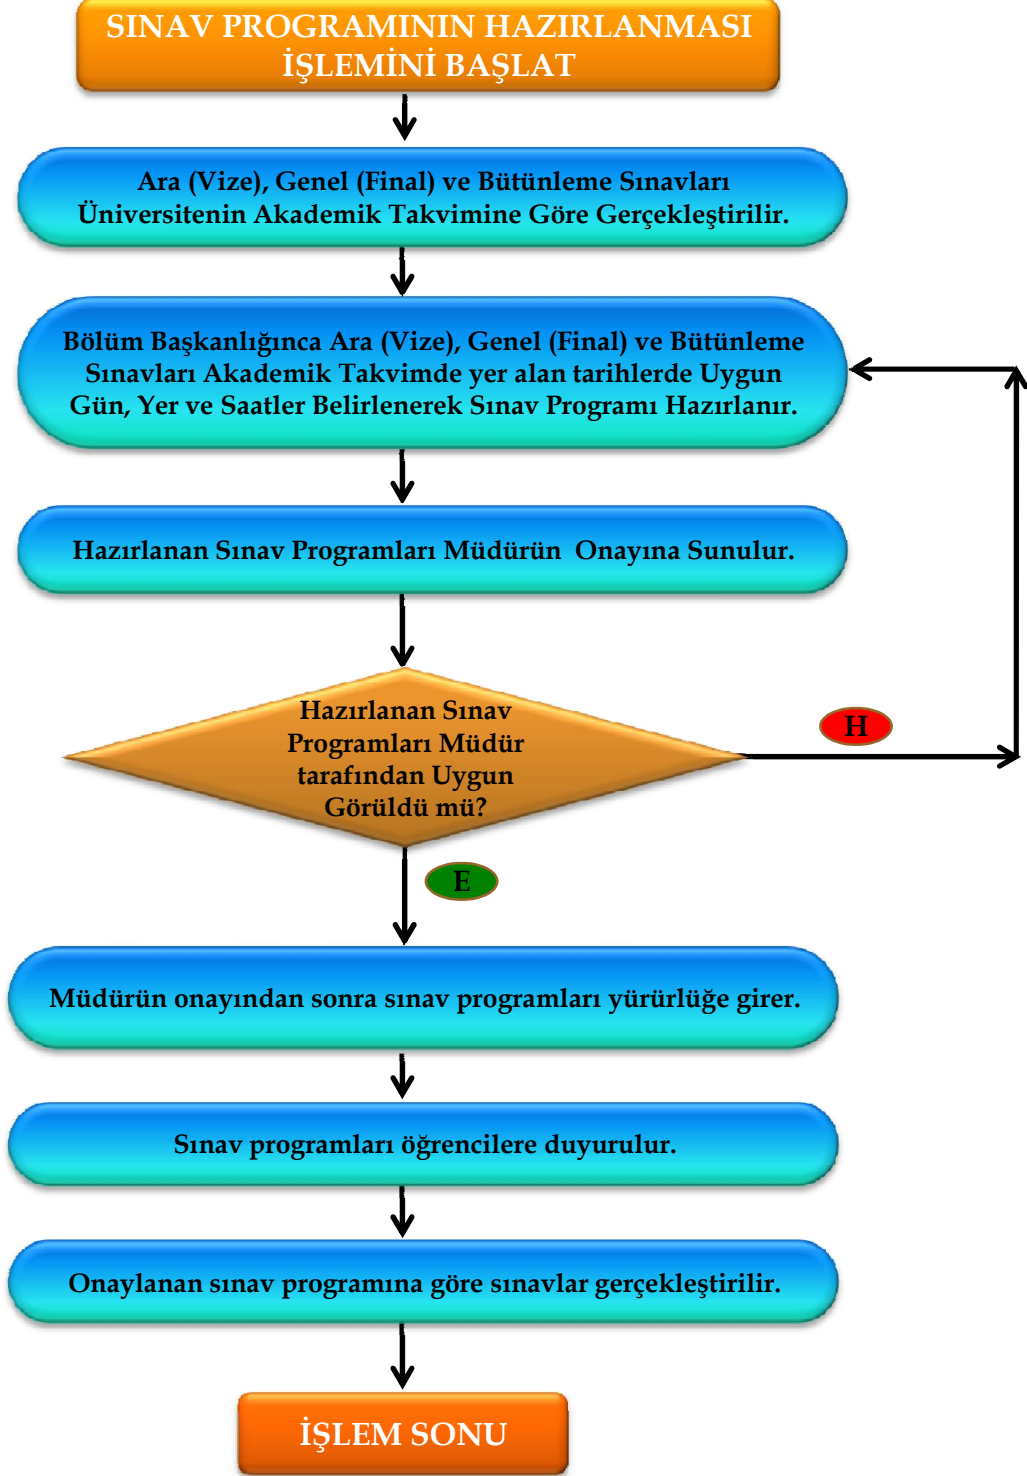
SINAV PROGRAMININ HAZIRLANMASI İŞLEMİNİ BAŞLAT

Ara (Vize), Genel (Final) ve Bütünleme Sınavları Üniversitenin Akademik Takvimine Göre Gerçekleştirilir.

Bölüm Başkanlığınca Ara (Vize), Genel (Final) ve Bütünleme Sınavları Akademik Takvimde yer alan tarihlerde Uygun Gün, Yer ve Saatler Belirlenerek Sınav Programı Hazırlanır.

Hazırlanan Sınav Programları Müdürün  Onayına Sunulur.

Hazırlanan Sınav Programları Müdür tarafından Uygun Görüldü mü?

H

E

Müdürün onayından sonra sınav programları yürürlüğe girer.

Sınav programları öğrencilere duyurulur.

Onaylanan sınav programına göre sınavlar gerçekleştirilir.

İŞLEM SONU